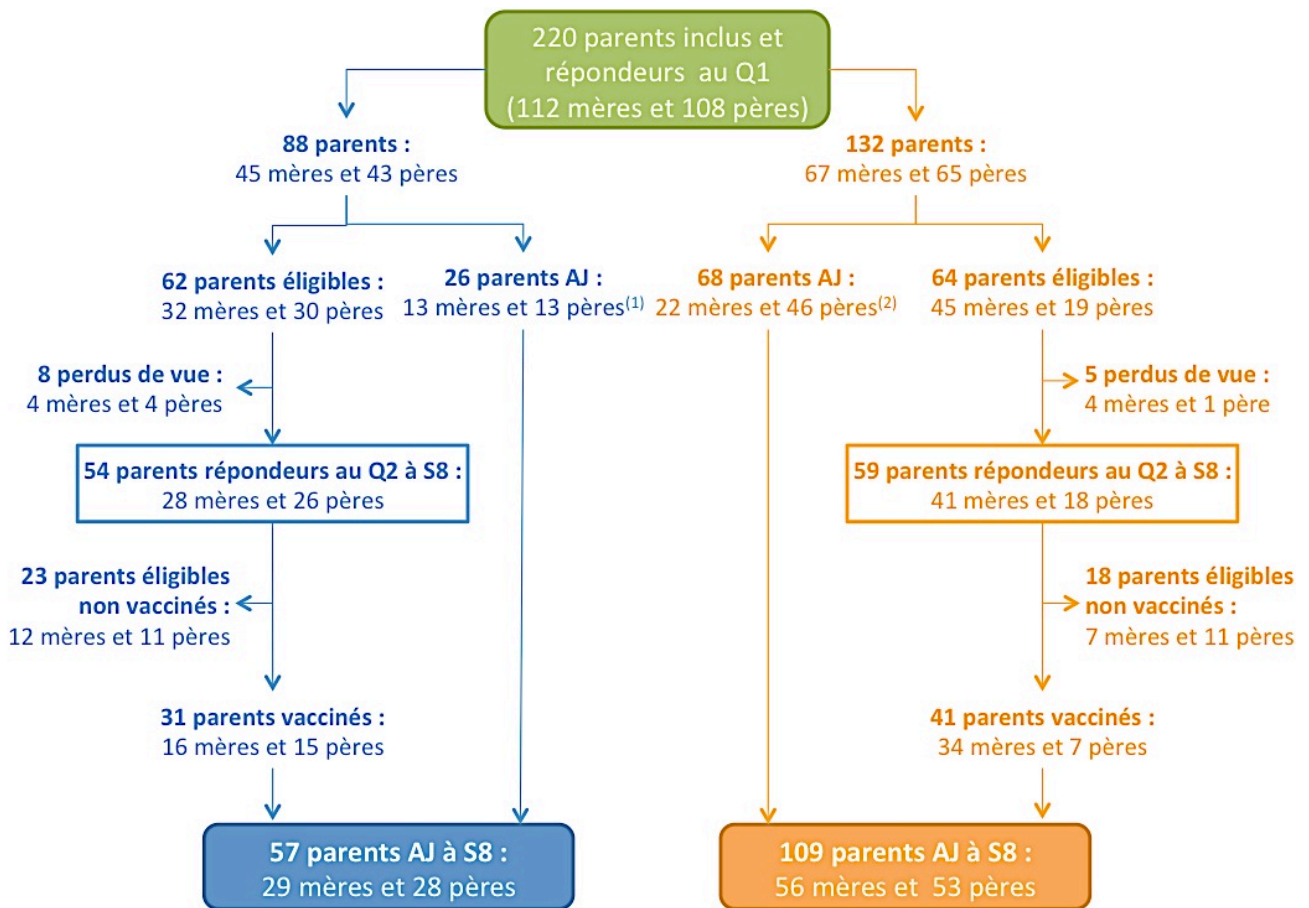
220 parents inclus et répondeurs au Q1 (112 mères et 108 pères)

**88 parents :**
45 mères et 43 pères

**62 parents éligibles :**
32 mères et 30 pères

**26 parents AJ :**
13 mères et 13 pères$^{(1)}$

**8 perdus de vue :**
4 mères et 4 pères

**54 parents répondeurs au Q2 à S8 :**
28 mères et 26 pères

**23 parents éligibles non vaccinés :**
12 mères et 11 pères

**31 parents vaccinés :**
16 mères et 15 pères

**57 parents AJ à S8 :**
29 mères et 28 pères

**132 parents :**
67 mères et 65 pères

**68 parents AJ :**
22 mères et 46 pères$^{(2)}$

**64 parents éligibles :**
45 mères et 19 pères

**5 perdus de vue :**
4 mères et 1 père

**59 parents répondeurs au Q2 à S8 :**
41 mères et 18 pères

**18 parents éligibles non vaccinés :**
7 mères et 11 pères

**41 parents vaccinés :**
34 mères et 7 pères

**109 parents AJ à S8 :**
56 mères et 53 pères